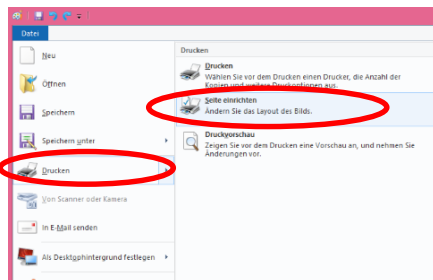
Datei

Neu

Öffnen

Speichern

Speichern unter

Drucken

Von Scanner oder Kamera

In E-Mail senden

Als Desktophintergrund festlegen

Drucken

Drucken
Wählen Sie vor dem Drucken einen Drucker, die Anzahl der Kopien und weitere Druckoptionen aus.

Seite einrichten
Ändern Sie das Layout des Bilds.

Druckvorschau
Zeigen Sie vor dem Drucken eine Vorschau an, und nehmen Sie Änderungen vor.